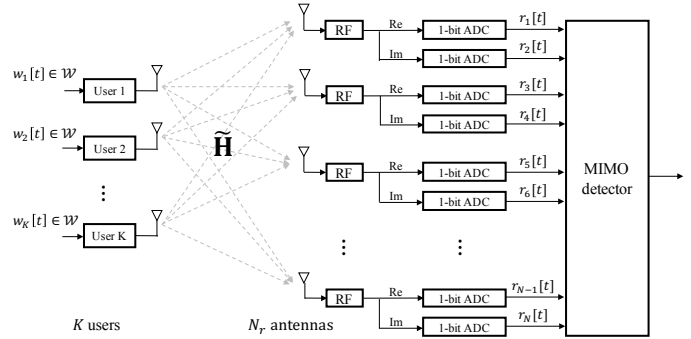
$w_1[t] \in \mathcal{W}$
User 1
$w_2[t] \in \mathcal{W}$
User 2
⋮
$w_K[t] \in \mathcal{W}$
User K
$K$ users

$\widetilde{\mathbf{H}}$

$N_r$ antennas

RF
Re
1-bit ADC
$r_1[t]$
Im
1-bit ADC
$r_2[t]$

RF
Re
1-bit ADC
$r_3[t]$
Im
1-bit ADC
$r_4[t]$

RF
Re
1-bit ADC
$r_5[t]$
Im
1-bit ADC
$r_6[t]$

⋮
⋮

RF
Re
1-bit ADC
$r_{N-1}[t]$
Im
1-bit ADC
$r_N[t]$

MIMO detector